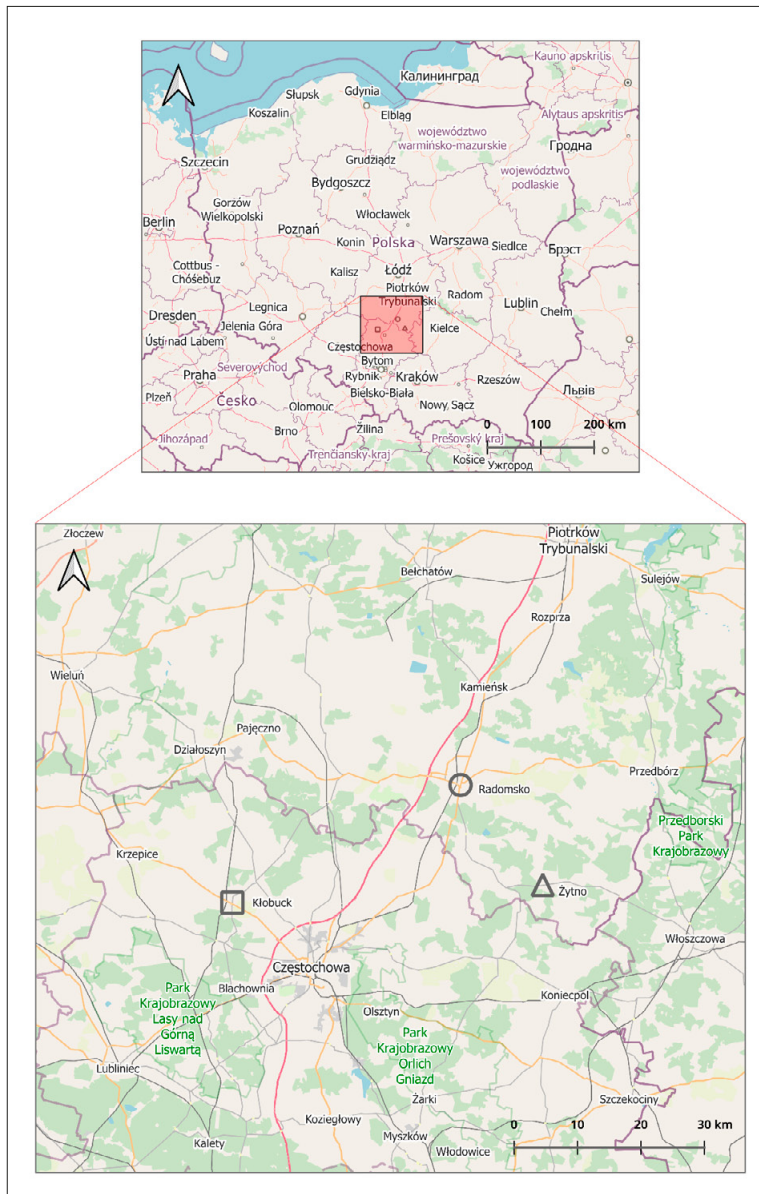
Калининград
Kauno apskritis
Słupsk
Gdynia
Koszalin
Elbląg
Alytaus apskritis
województwo warmińsko-mazurskie
Szczecin
Grudziądz
Гродна
województwo podlaskie
Bydgoszcz
Gorzów Wielkopolski
Berlin
Poznań
Włocławek
Konin
Polska
Warszawa
Siedlce
Брэст
Cottbus - Chóśebuz
Kalisz
Łódź
Piotrków Trybunalski
Radom
Lublin
Dresden
Legnica
Chełm
Jelenia Góra
Kielce
Ústí nad Labem
Częstochowa
Severovýchod
Bytom
Praha
Rybnik
Kraków
Rzeszów
Львів
Česko
Plzeň
Bielsko-Biała
Olomouc
Nowy Sącz
0
100
200 km
Jihozápad
Brno
Žilina
Prešovský kraj
Trenčiansky kraj
Košice
Ужгород

Złoczew
Piotrków Trybunalski
Bełchatów
Sulejów
Rozprza
Wieluń
Kamieńsk
Pajęczno
Działoszyn
Przedbórz
Radomsko
Przedborski Park Krajobrazowy
Krzepice
Żytno
Kłobuck
Włoszczowa
Częstochowa
Blachownia
Park Krajobrazowy Lasy nad Górną Liswartą
Koniecpol
Olsztyn
Park Krajobrazowy Orlich Gniazd
Lubliniec
Żarki
Szczekociny
Koziegłowy
Kalety
Myszków
Włodowice
0
10
20
30 km